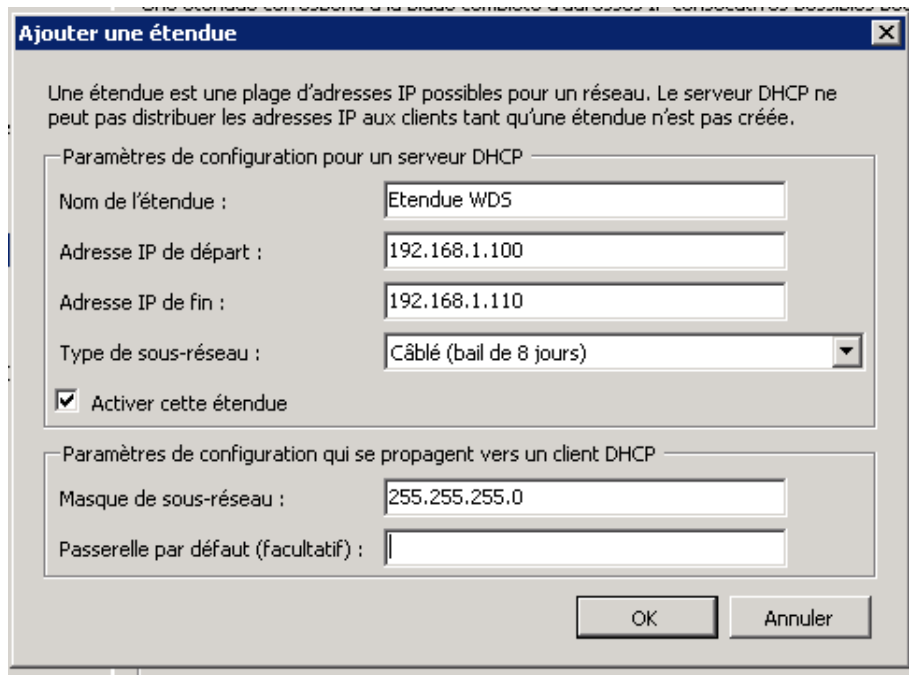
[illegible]

Ajouter une étendue

Une étendue est une plage d'adresses IP possibles pour un réseau. Le serveur DHCP ne peut pas distribuer les adresses IP aux clients tant qu'une étendue n'est pas créée.

Paramètres de configuration pour un serveur DHCP

Nom de l'étendue : Etendue WDS

Adresse IP de départ : 192.168.1.100

Adresse IP de fin : 192.168.1.110

Type de sous-réseau : Câblé (bail de 8 jours)

Activer cette étendue

Paramètres de configuration qui se propagent vers un client DHCP

Masque de sous-réseau : 255.255.255.0

Passerelle par défaut (facultatif) :

OK

Annuler